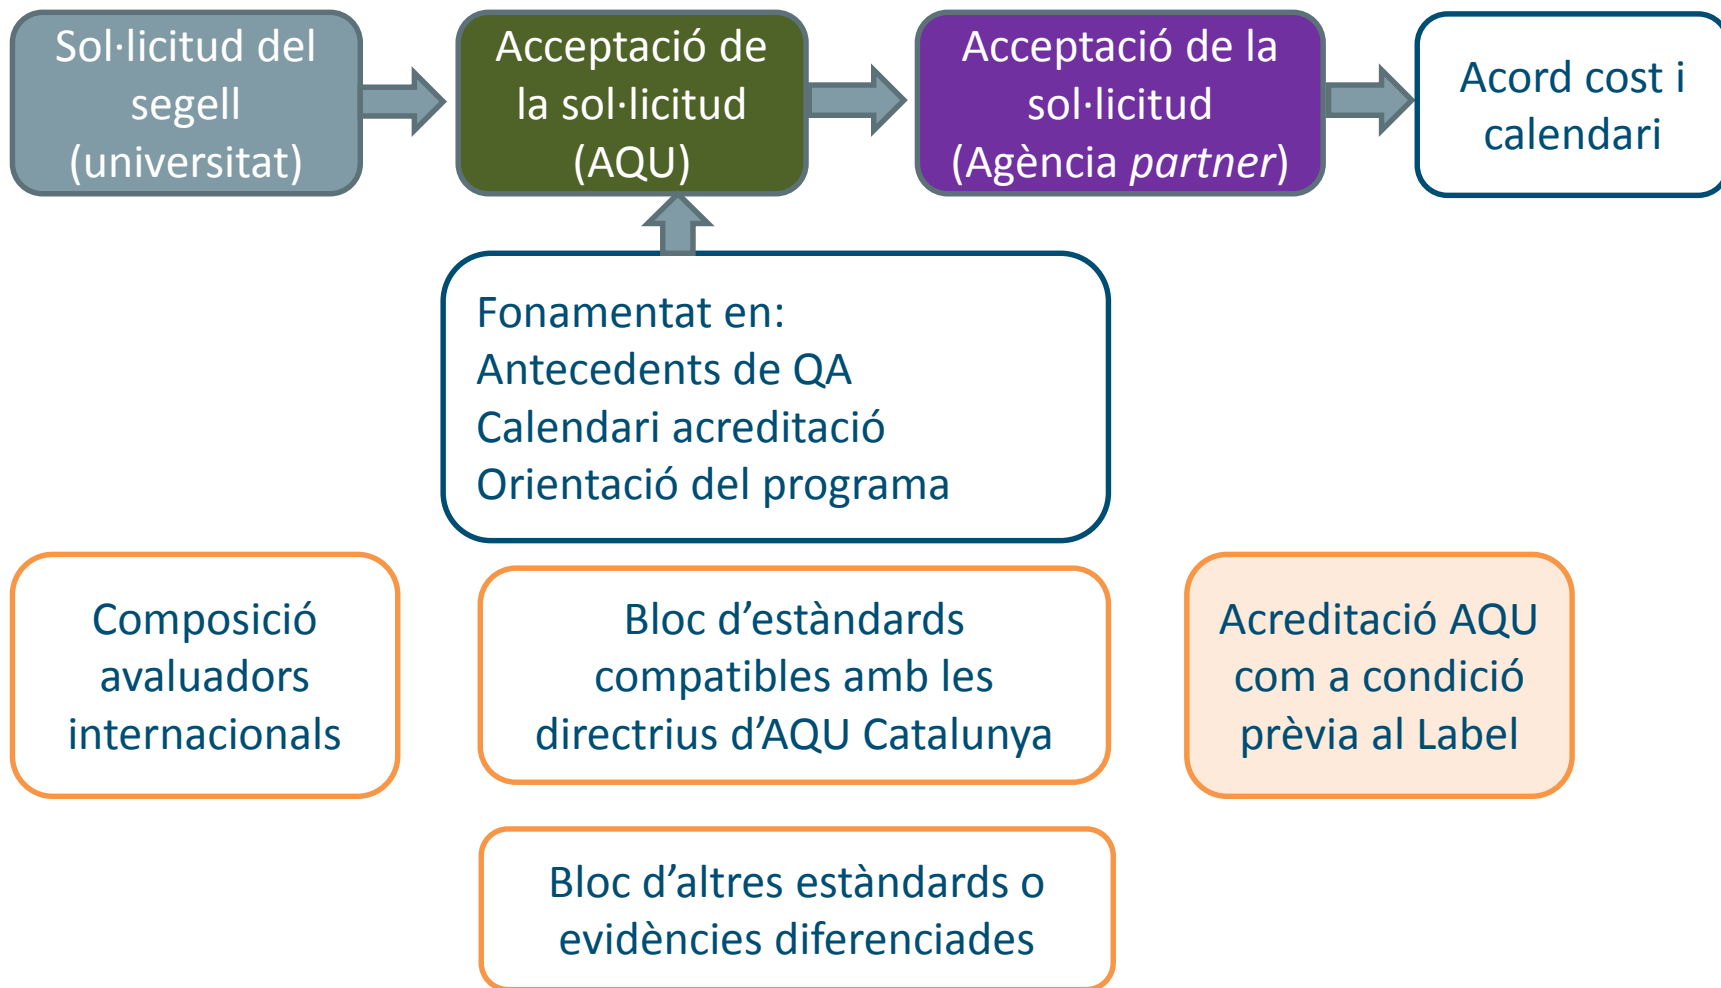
Sol·licitud del segell (universitat)

Acceptació de la sol·licitud (AQU)

Acceptació de la sol·licitud (Agència partner)

Acord cost i calendari

Fonamentat en:
Antecedents de QA
Calendari acreditació
Orientació del programa

Composició avaluadors internacionals

Bloc d'estàndards compatibles amb les directrius d'AQU Catalunya

Acreditació AQU com a condició prèvia al Label

Bloc d'altres estàndards o evidències diferenciades